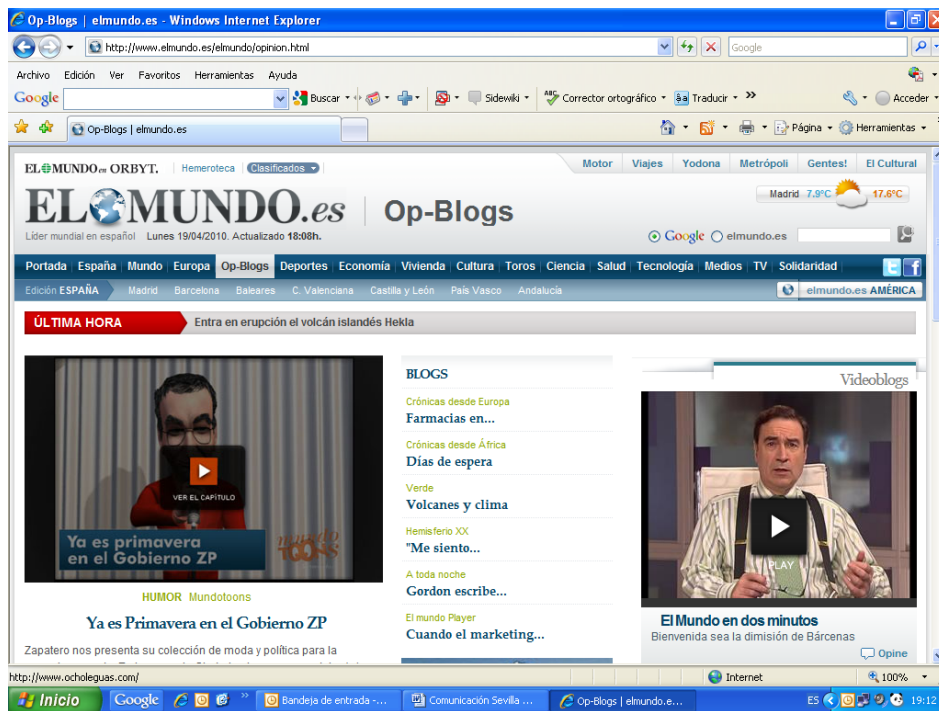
Op-Blogs | elmundo.es - Windows Internet Explorer

http://www.elmundo.es/elmundo/opinion.html

Google

Archivo Edición Ver Favoritos Herramientas Ayuda

Google Buscar Sidewiki Corrector ortográfico Traducir » Acceder

Op-Blogs | elmundo.es

Página Herramientas

EL MUNDO en ORBYT. | Hemeroteca | Clasificados

Motor | Viajes | Yodona | Metrópoli | Gentes! | El Cultural

ELMUNDO.es | Op-Blogs

Madrid 7.9°C 17.6°C

Líder mundial en español Lunes 19/04/2010. Actualizado 18:08h.

Google elmundo.es

Portada | España | Mundo | Europa | Op-Blogs | Deportes | Economía | Vivienda | Cultura | Toros | Ciencia | Salud | Tecnología | Medios | TV | Solidaridad

Edición ESPAÑA Madrid Barcelona Baleares C. Valenciana Castilla y León País Vasco Andalucía

elmundo.es AMÉRICA

ÚLTIMA HORA Entra en erupción el volcán islandés Hekla

VER EL CAPÍTULO

Ya es primavera en el Gobierno ZP

HUMOR Mundotoons

Ya es Primavera en el Gobierno ZP

Zapatero nos presenta su colección de moda y política para la

BLOGS

Crónicas desde Europa
Farmacias en...

Crónicas desde África
Días de espera

Verde
Volcanes y clima

Hemisferio XX
"Me siento...

A toda noche
Gordon escribe...

El mundo Player
Cuando el marketing...

Videoblogs

PLAY

El Mundo en dos minutos
Bienvenida sea la dimisión de Bárcenas

Opine

http://www.ocholeguas.com/

Internet

100%

Inicio Google Bandeja de entrada -... Comunicación Sevilla ... Op-Blogs | elmundo.e...

ES 19:12